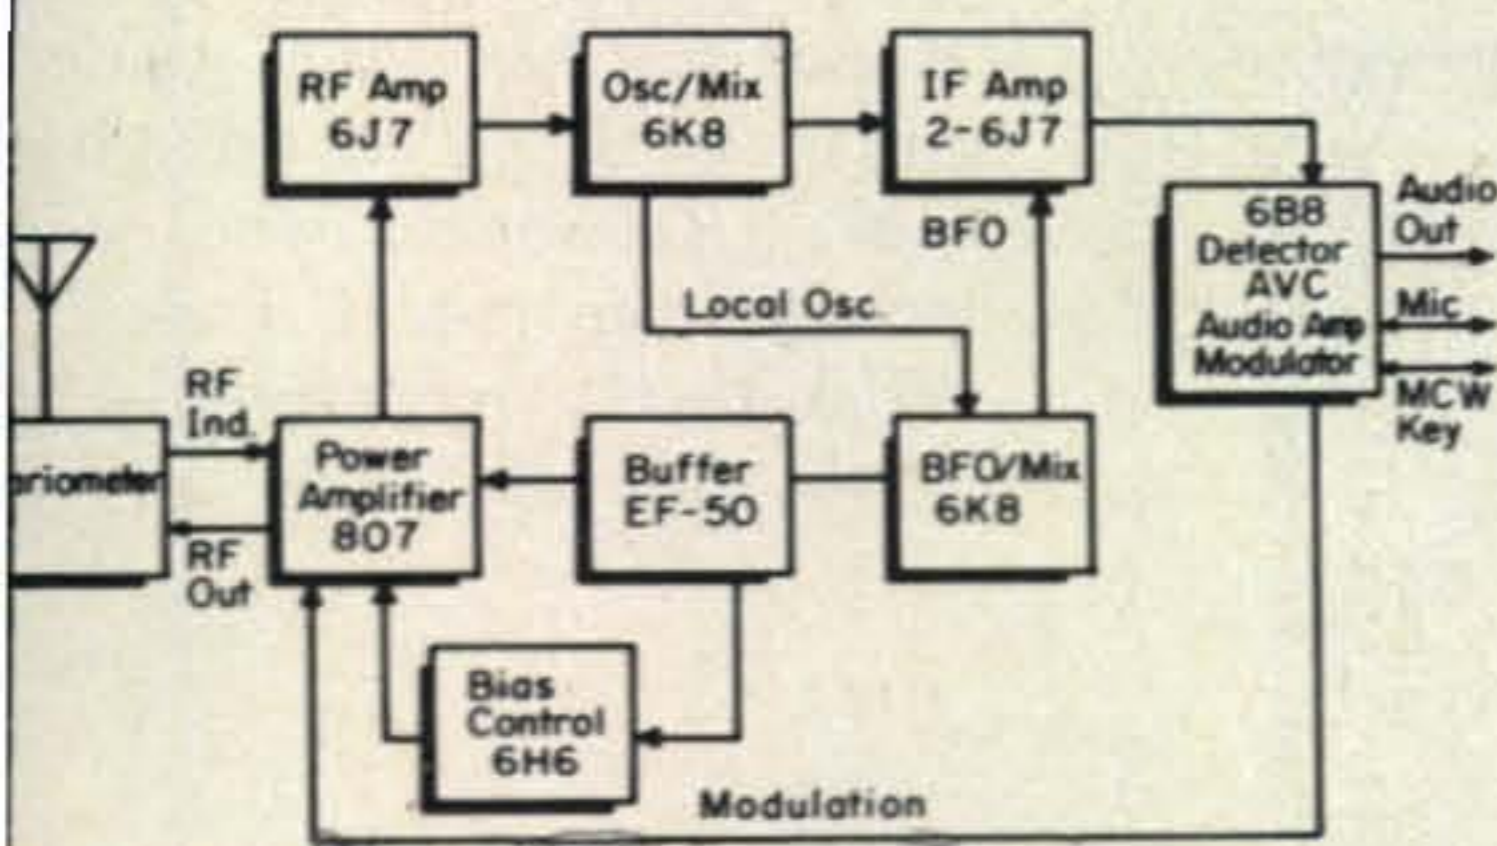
RF Amp
6J7

Osc/Mix
6K8

IF Amp
2-6J7

6B8
Detector
AVC
Audio Amp
Modulator

Audio
Out

Mic

MCW
Key

BFO

Local Osc.

RF
Ind.

ariometer

RF
Out

Power
Amplifier
807

Buffer
EF-50

BFO/Mix
6K8

Bias
Control
6H6

Modulation